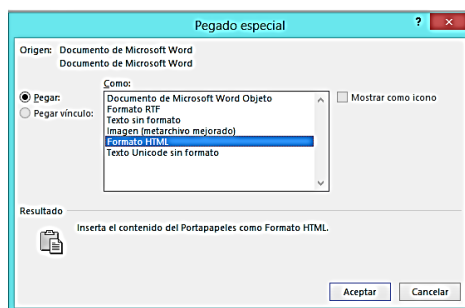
Pegado especial

?

Origen: Documento de Microsoft Word
Documento de Microsoft Word

Como:

Pegar:
Pegar vínculo:

Documento de Microsoft Word Objeto
Formato RTF
Texto sin formato
Imagen (metarchivo mejorado)
Formato HTML
Texto Unicode sin formato

Mostrar como icono

Resultado

Inserta el contenido del Portapapeles como Formato HTML.

Aceptar
Cancelar